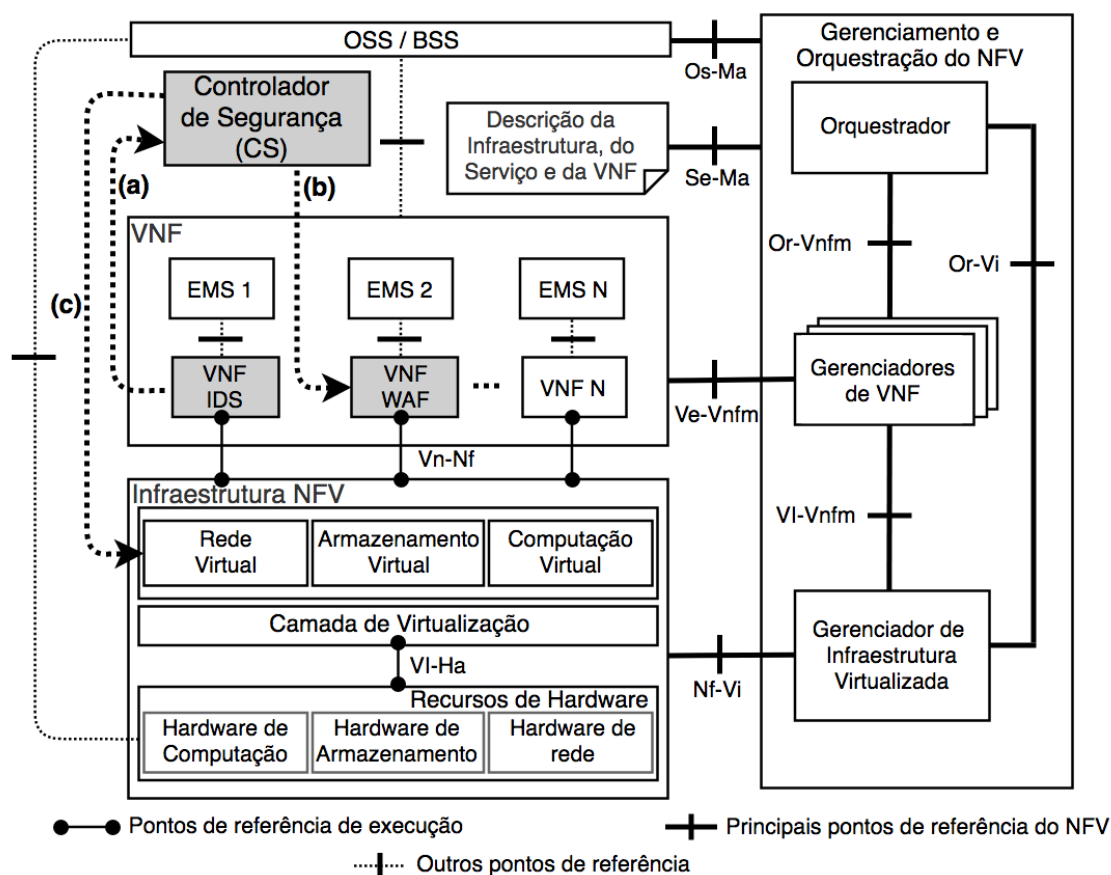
OSS / BSS

Gerenciamento e Orquestração do NFV

Os-Ma

Controlador de Segurança (CS)

Descrição da Infraestrutura, do Serviço e da VNF

Se-Ma

Orquestrador

(a)

(b)

(c)

VNF

Or-Vnfm

Or-Vi

EMS 1

EMS 2

EMS N

VNF IDS

VNF WAF

...

VNF N

Ve-Vnfm

Gerenciadores de VNF

Vn-Nf

Infraestrutura NFV

Vl-Vnfm

Rede Virtual

Armazenamento Virtual

Computação Virtual

Camada de Virtualização

Vl-Ha

Nf-Vi

Gerenciador de Infraestrutura Virtualizada

Recursos de Hardware

Hardware de Computação

Hardware de Armazenamento

Hardware de rede

Pontos de referência de execução

Principais pontos de referência do NFV

Outros pontos de referência